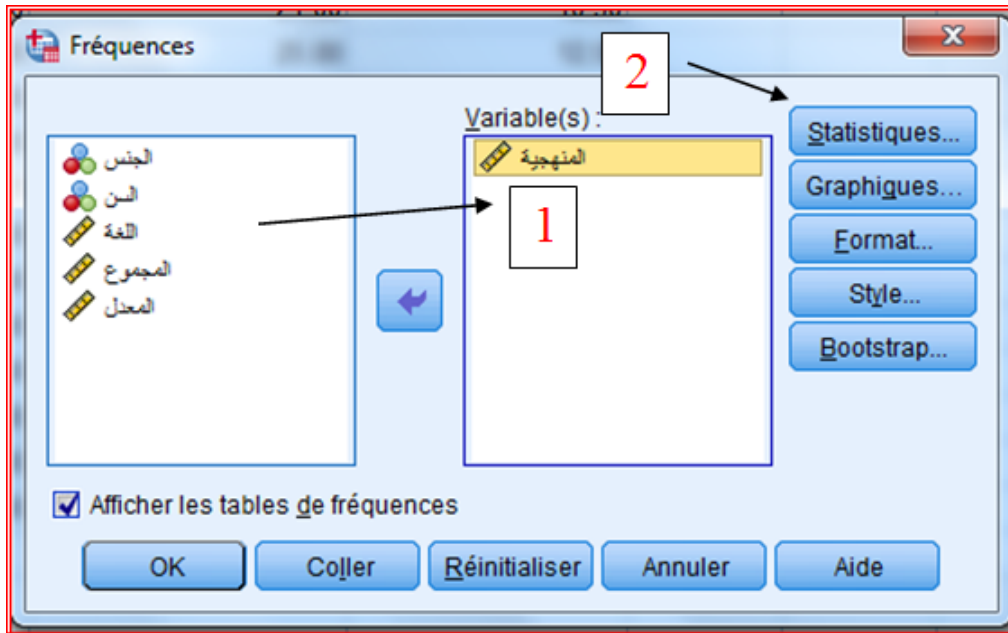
Fréquences

الجنس
السن
اللغة
المجموع
المعدل

Variable(s) :
المنهجية

1

2

Statistiques...
Graphiques...
Format...
Style...
Bootstrap...

Afficher les tables de fréquences

OK
Coller
Réinitialiser
Annuler
Aide